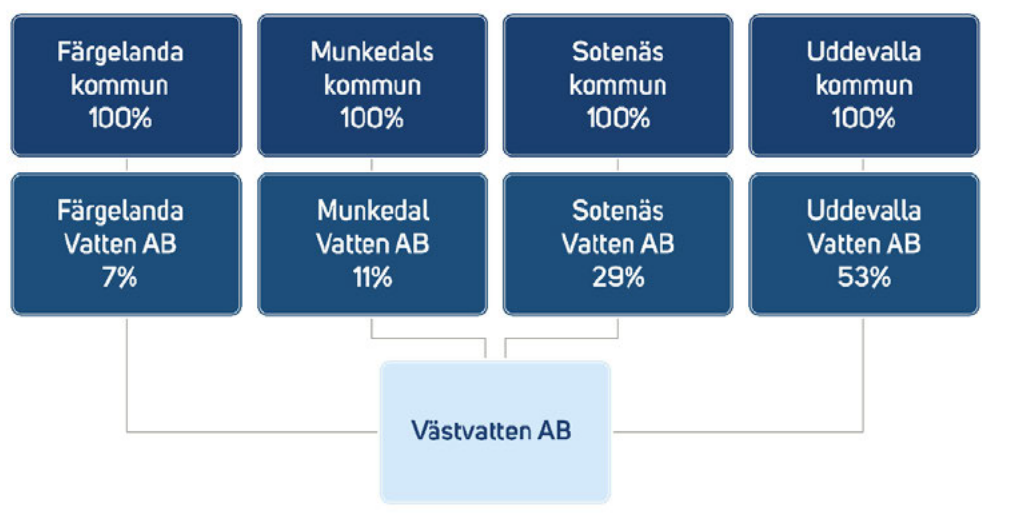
Färgelanda kommun 100%

Munkedals kommun 100%

Sotenäs kommun 100%

Uddevalla kommun 100%

Färgelanda Vatten AB 7%

Munkedal Vatten AB 11%

Sotenäs Vatten AB 29%

Uddevalla Vatten AB 53%

Västvatten AB